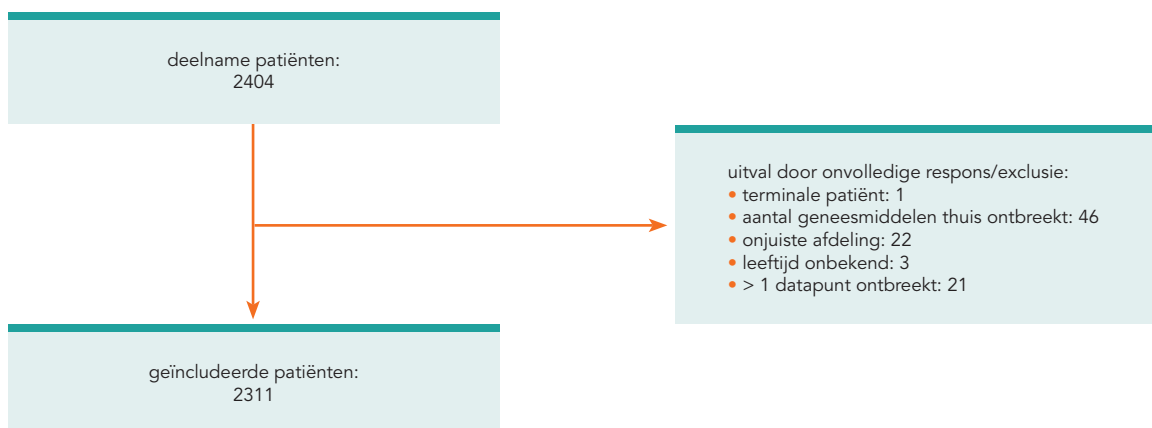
deelname patiënten:
2404

uitval door onvolledige respons/exclusie:
• terminale patiënt: 1
• aantal geneesmiddelen thuis ontbreekt: 46
• onjuiste afdeling: 22
• leeftijd onbekend: 3
• > 1 datapunt ontbreekt: 21

geïncludeerde patiënten:
2311